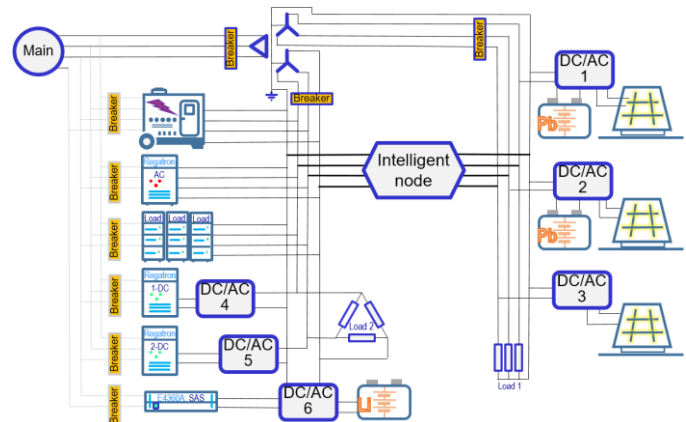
Main

Breaker

Breaker

Breaker

Breaker

Breaker

Breaker

Breaker

Breaker

Breaker

Regatron
AC

Load Load Load

Regatron
1-DC

Regatron
2-DC

E4360A SAS

DC/AC
4

DC/AC
5

DC/AC
6

Intelligent
node

Load 2

Load 1

DC/AC
1

DC/AC
2

DC/AC
3

Pb

Pb

Li